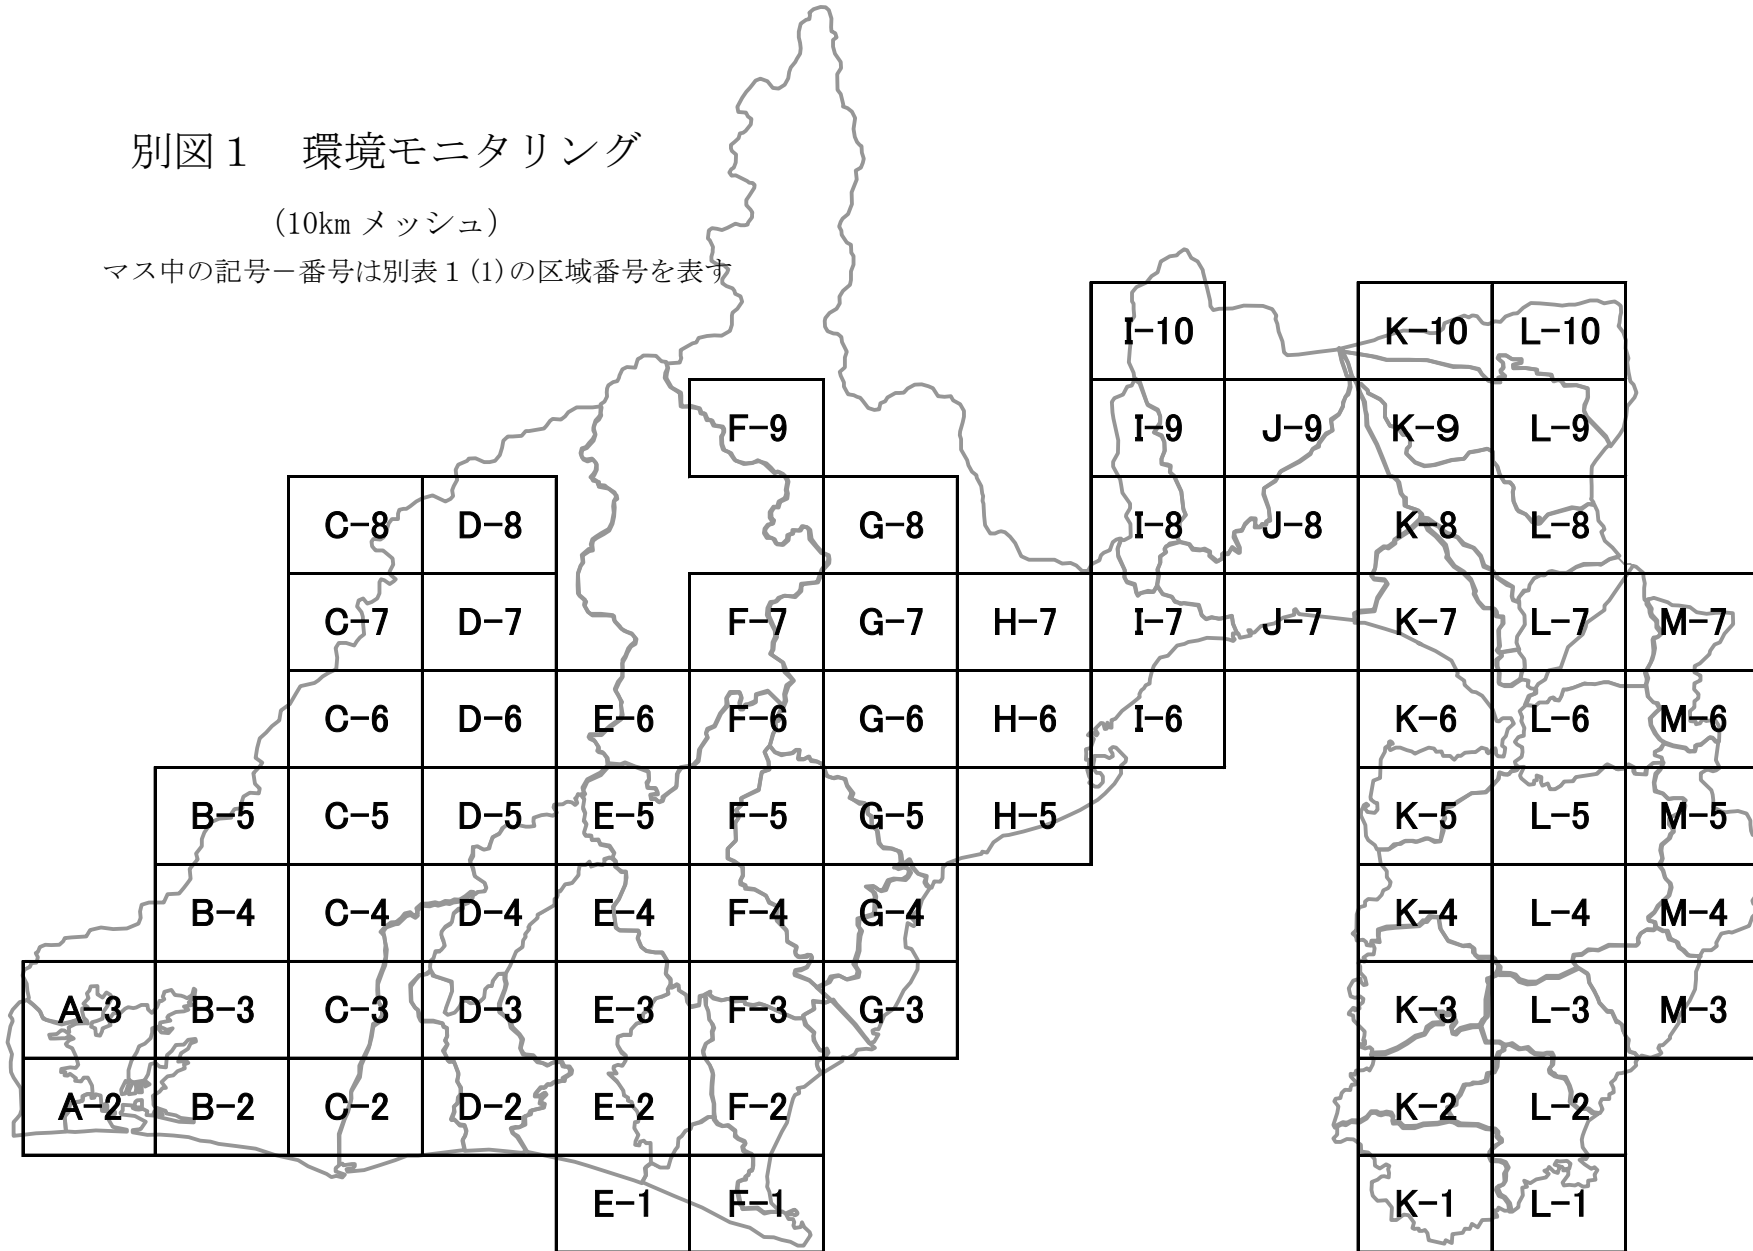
別図１　環境モニタリング

（10km メッシュ）

マス中の記号ー番号は別表１(1)の区域番号を表す

I-10
K-10
L-10
F-9
I-9
J-9
K-9
L-9
C-8
D-8
G-8
I-8
J-8
K-8
L-8
C-7
D-7
F-7
G-7
H-7
I-7
J-7
K-7
L-7
M-7
C-6
D-6
E-6
F-6
G-6
H-6
I-6
K-6
L-6
M-6
B-5
C-5
D-5
E-5
F-5
G-5
H-5
K-5
L-5
M-5
B-4
C-4
D-4
E-4
F-4
G-4
K-4
L-4
M-4
A-3
B-3
C-3
D-3
E-3
F-3
G-3
K-3
L-3
M-3
A-2
B-2
C-2
D-2
E-2
F-2
K-2
L-2
E-1
F-1
K-1
L-1